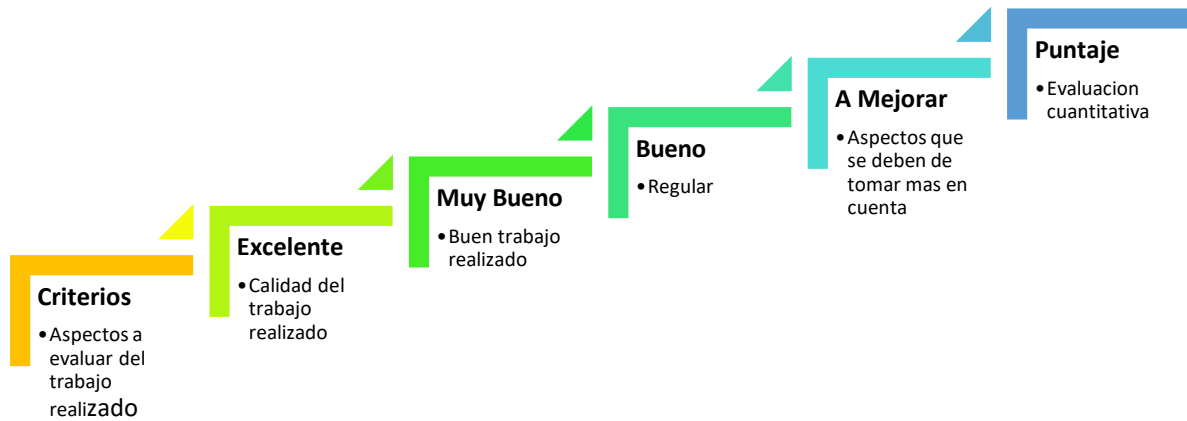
Criterios
• Aspectos a evaluar del trabajo realizado

Excelente
• Calidad del trabajo realizado

Muy Bueno
• Buen trabajo realizado

Bueno
• Regular

A Mejorar
• Aspectos que se deben de tomar mas en cuenta

Puntaje
• Evaluacion cuantitativa